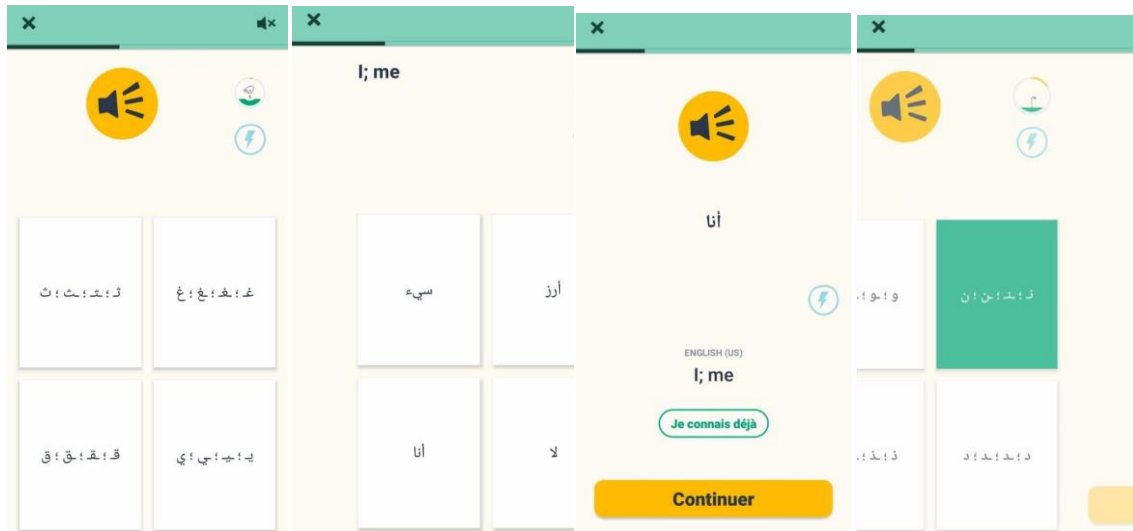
ث ؛ ثـ ؛ ـثـ ؛ ـث

غ ؛ غـ ؛ ـغـ ؛ ـغ

ق ؛ قـ ؛ ـقـ ؛ ـق

ي ؛ يـ ؛ ـيـ ؛ ـي

I; me

سيء

أرز

أنا

لا

أنا

ENGLISH (US)

I; me

Je connais déjà

Continuer

و ؛ ـو ؛

ن ؛ نـ ؛ ـنـ ؛ ـن

ذ ؛ ـذ ؛

د ؛ ـد ؛ ـد ؛ د